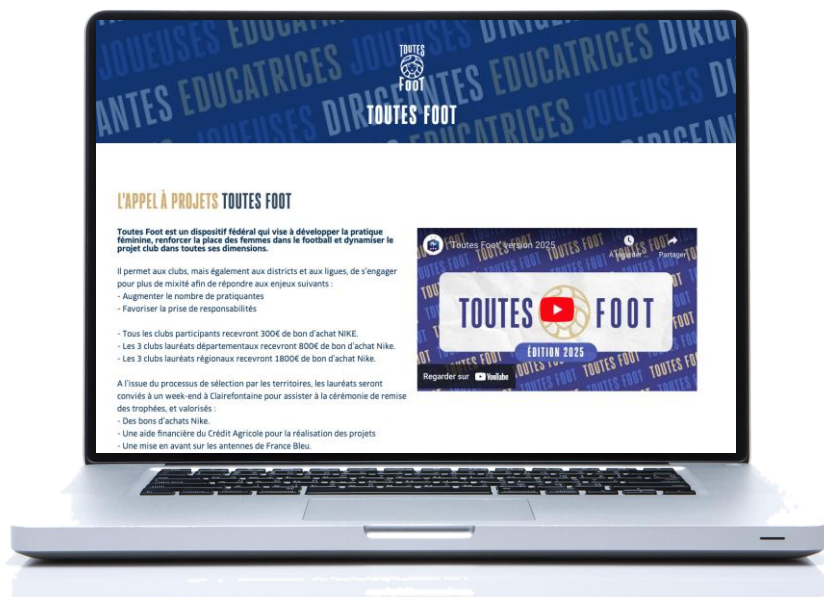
JOUEUSES EDUCATRICES DIRIGEANTES EDUCATRICES JOUEUSES DIRIGEANTES EDUCATRICES JOUEUSES DIRIGEANTES

TOUTES FOOT

TOUTES FOOT

L'APPEL À PROJETS TOUTES FOOT

Toutes Foot est un dispositif fédéral qui vise à développer la pratique féminine, renforcer la place des femmes dans le football et dynamiser le projet club dans toutes ses dimensions.

Il permet aux clubs, mais également aux districts et aux ligues, de s'engager pour plus de mixité afin de répondre aux enjeux suivants :
- Augmenter le nombre de pratiquantes
- Favoriser la prise de responsabilités

- Tous les clubs participants recevront 300€ de bon d'achat NIKE.
- Les 3 clubs lauréats départementaux recevront 800€ de bon d'achat Nike.
- Les 3 clubs lauréats régionaux recevront 1800€ de bon d'achat Nike.

A l'issue du processus de sélection par les territoires, les lauréats seront conviés à un week-end à Clairefontaine pour assister à la cérémonie de remise des trophées, et valorisés :
- Des bons d'achats Nike.
- Une aide financière du Crédit Agricole pour la réalisation des projets
- Une mise en avant sur les antennes de France Bleu.

"Toutes Foot" version 2025

À regarder

Partager

TOUTES FOOT

ÉDITION 2025

Regarder sur YouTube